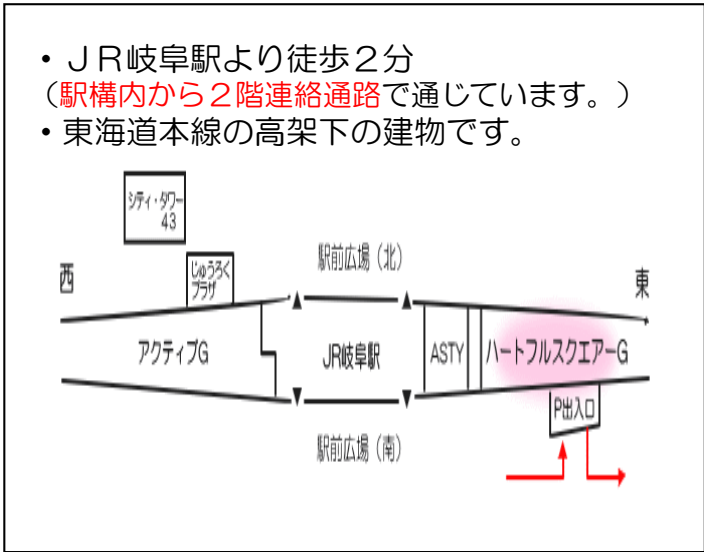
・ＪＲ岐阜駅より徒歩２分
（駅構内から２階連絡通路で通じています。）
・東海道本線の高架下の建物です。

シティ・タワー43

駅前広場（北）

西

じゅうろくプラザ

東

アクティブG

JR岐阜駅

ASTY

ハートフルスクエアーG

P出入口

駅前広場（南）